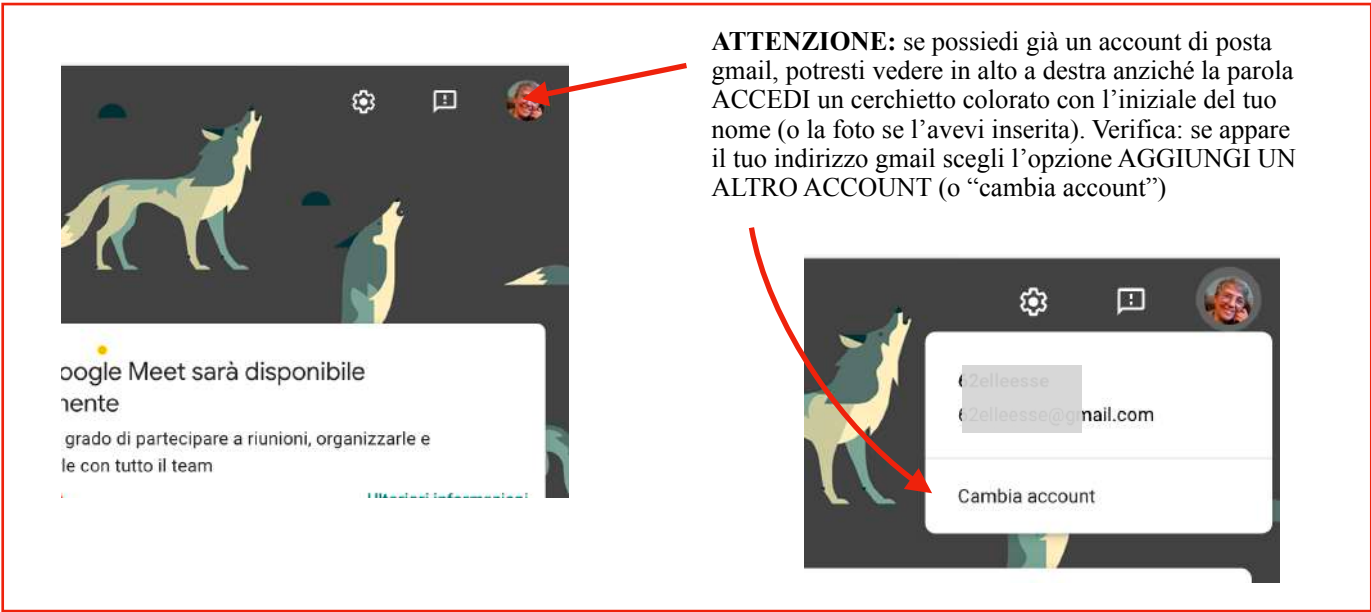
oogle Meet sarà disponibile
nente

grado di partecipare a riunioni, organizzarle e
le con tutto il team

Ulteriori informazioni

**ATTENZIONE:** se possiedi già un account di posta gmail, potresti vedere in alto a destra anziché la parola ACCEDI un cerchietto colorato con l'iniziale del tuo nome (o la foto se l'avevi inserita). Verifica: se appare il tuo indirizzo gmail scegli l'opzione AGGIUNGI UN ALTRO ACCOUNT (o "cambia account")

62elleesse
62elleesse@gmail.com

Cambia account